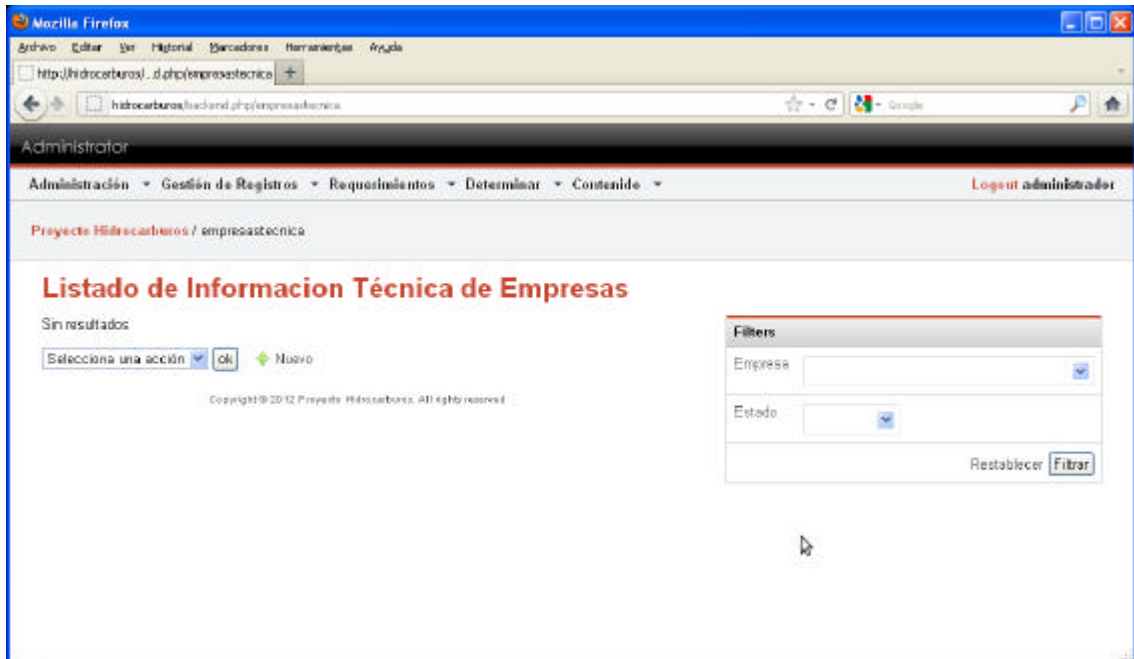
Mozilla Firefox

Archivo Editar Ver Historial Marcadores Herramientas Ayuda

http://hidrocarburos/...d.php/empresastecnica +

hidrocarburos/backend.php/empresastecnica

Google

Administrator

Administración ▾ Gestión de Registros ▾ Requerimientos ▾ Determinar ▾ Contenido ▾

Logout administrador

Proyecto Hidrocarburos / empresastecnica

Listado de Informacion Técnica de Empresas

Sin resultados

Selecciona una acción ok Nuevo

Copyright © 2012 Proyecto Hidrocarburos. All rights reserved.

Filters

Empresa

Estado

Restablecer Filtrar